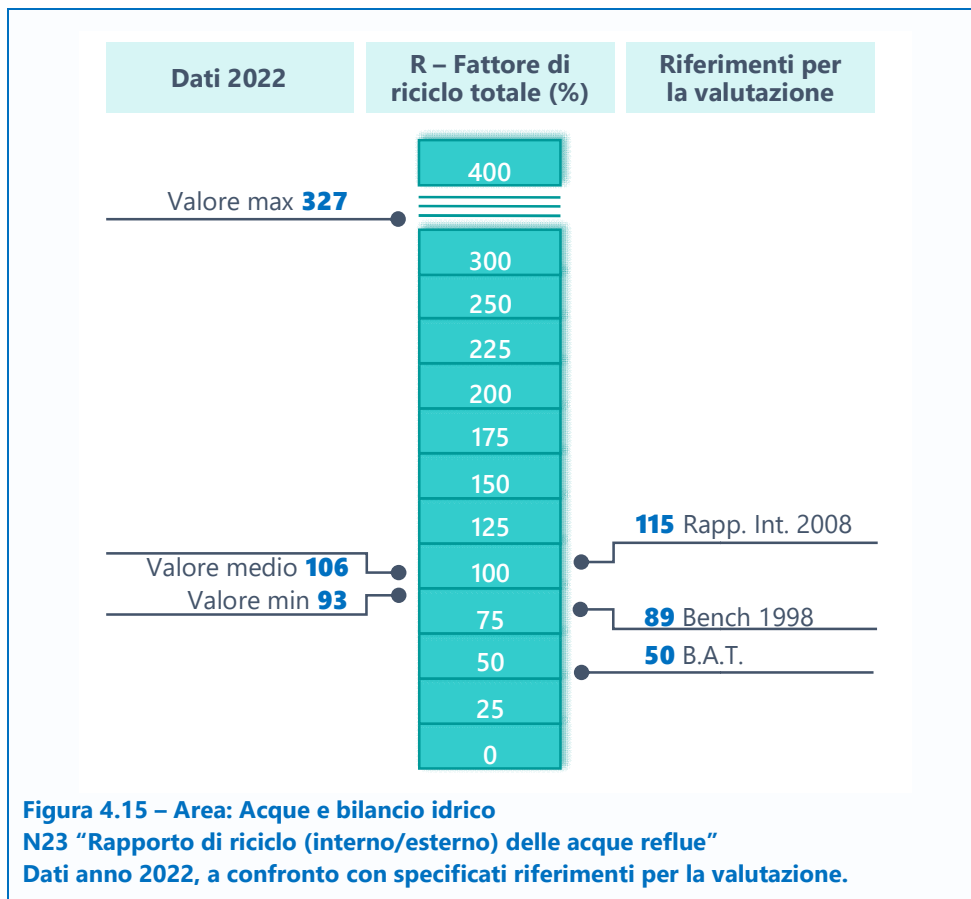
Dati 2022

R – Fattore di riciclo totale (%)

Riferimenti per la valutazione

400

Valore max 327

300

250

225

200

175

150

125

115 Rapp. Int. 2008

Valore medio 106

100

Valore min 93

75

89 Bench 1998

50

50 B.A.T.

25

0

Figura 4.15 – Area: Acque e bilancio idrico
N23 "Rapporto di riciclo (interno/esterno) delle acque reflue"
Dati anno 2022, a confronto con specificati riferimenti per la valutazione.